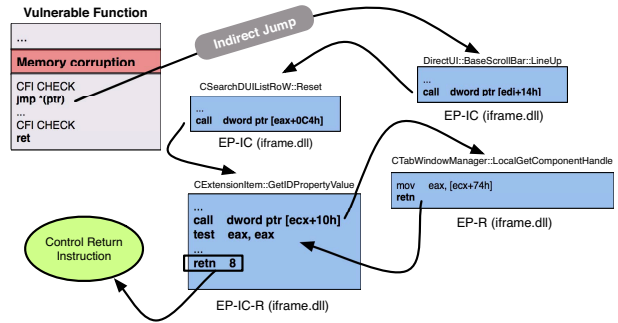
Vulnerable Function

...

Memory corruption

CFI CHECK
jmp *(ptr)
...
CFI CHECK
ret

Indirect Jump

DirectUI::BaseScrollBar::LineUp

...
call dword ptr [edi+14h]

EP-IC (iframe.dll)

CSearchDUIListRoW::Reset

...
call dword ptr [eax+0C4h]

EP-IC (iframe.dll)

CTabWindowManager::LocalGetComponentHandle

mov eax, [ecx+74h]
retn

EP-R (iframe.dll)

CExtensionItem::GetIDPropertyValue

...
call dword ptr [ecx+10h]
test eax, eax
...
retn 8

EP-IC-R (iframe.dll)

Control Return Instruction